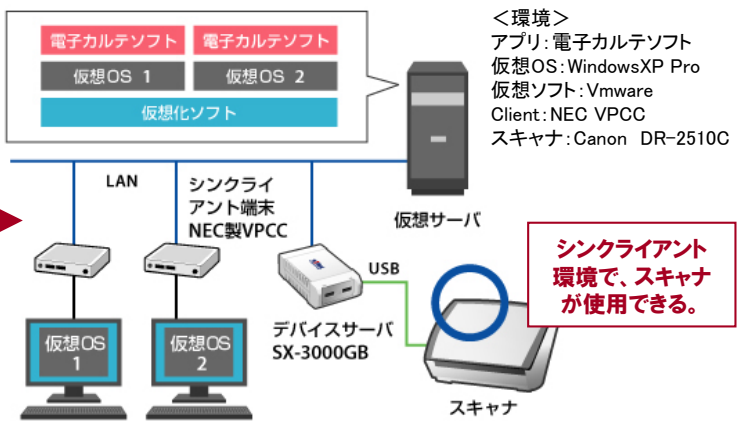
電子カルテソフト
電子カルテソフト
仮想OS 1
仮想OS 2
仮想化ソフト

＜環境＞
アプリ：電子カルテソフト
仮想OS：WindowsXP Pro
仮想ソフト：Vmware
Client：NEC VPCC
スキャナ：Canon DR-2510C

LAN

シンクライアント端末
NEC製VPCC

仮想サーバ

USB

シンクライアント環境で、スキャナが使用できる。

仮想OS
1

仮想OS
2

デバイスサーバ
SX-3000GB

スキャナ